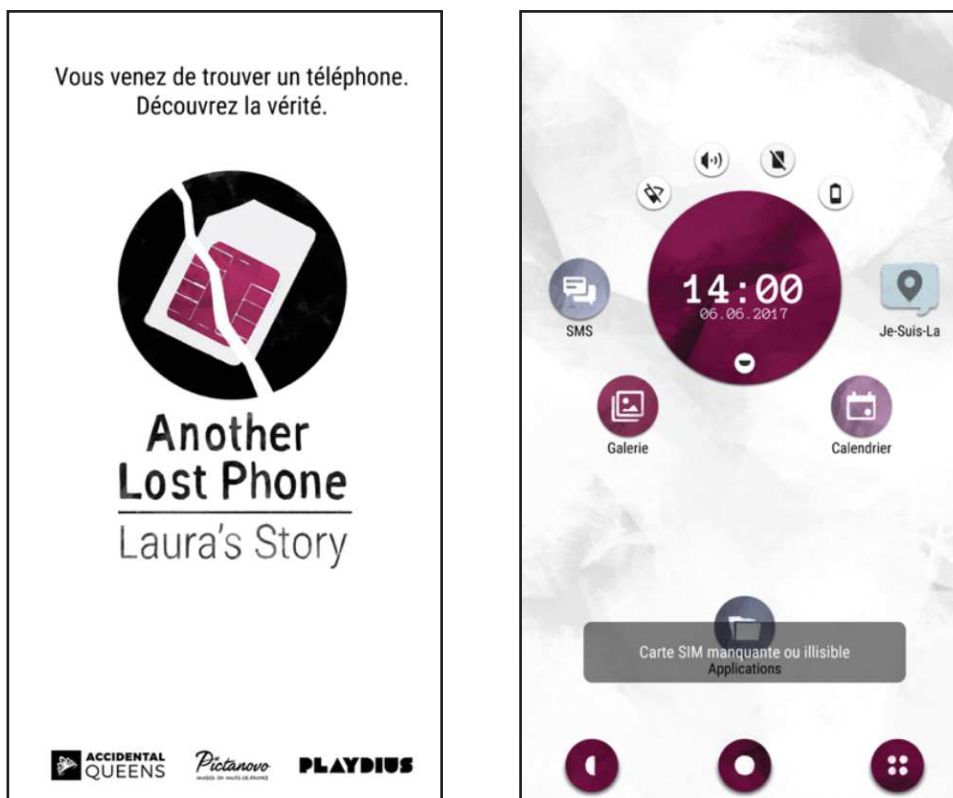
Vous venez de trouver un téléphone.
Découvrez la vérité.

Another
Lost Phone
Laura's Story

ACCIDENTAL QUEENS

Pictanovo
IMAGES EN HAUTS-DE-FRANCE

PLAYDIUS

14:00
06.06.2017

SMS

Je-Suis-La

Galerie

Calendrier

Carte SIM manquante ou illisible

Applications